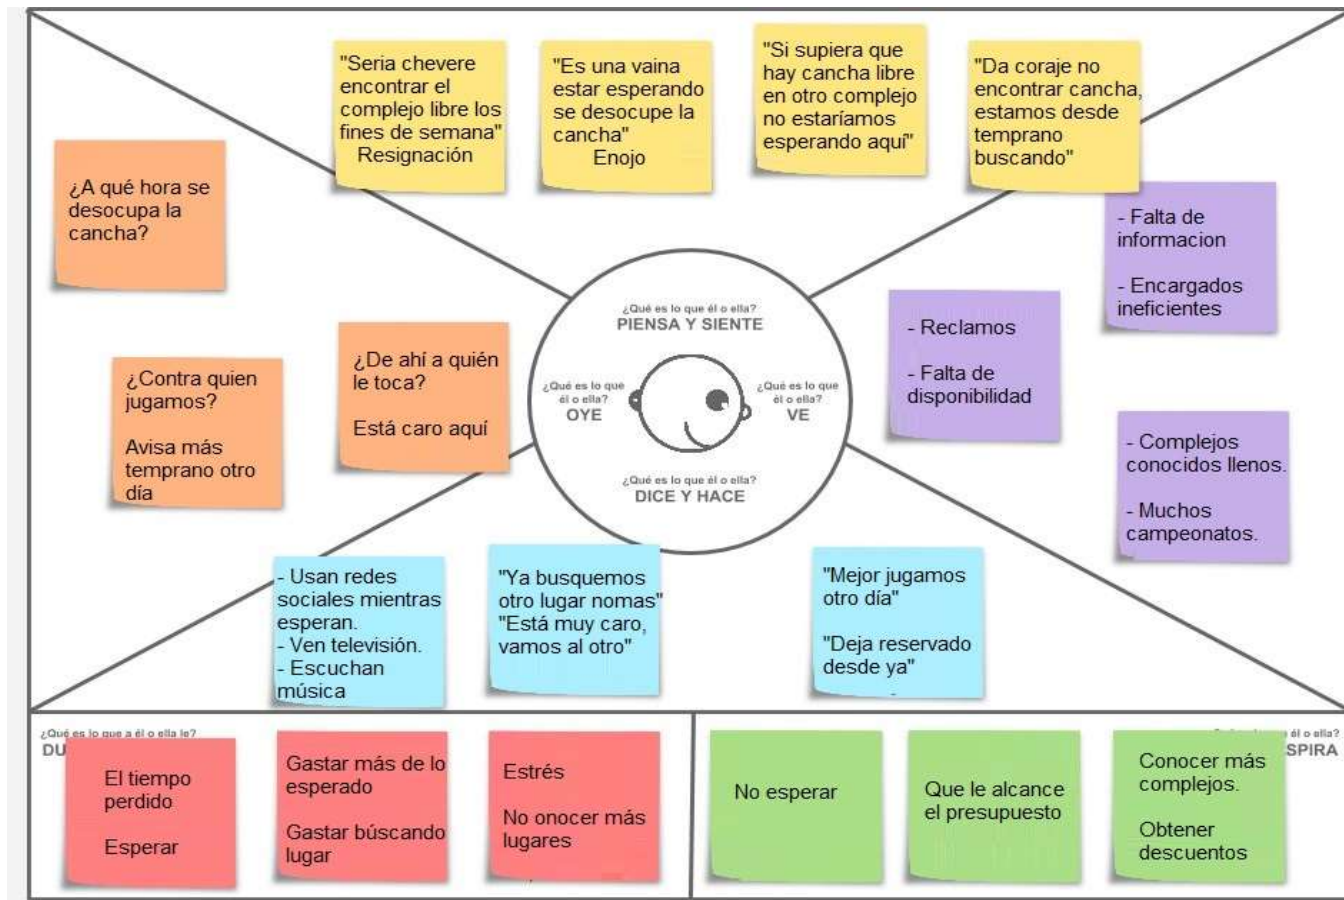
"Seria chevere encontrar el complejo libre los fines de semana"
Resignación

"Es una vaina estar esperando se desocupe la cancha"
Enojo

"Si supiera que hay cancha libre en otro complejo no estaríamos esperando aquí"

"Da coraje no encontrar cancha, estamos desde temprano buscando"

¿A qué hora se desocupa la cancha?

- Falta de informacion

- Encargados ineficientes

¿Qué es lo que él o ella?
PIENSA Y SIENTE

¿Qué es lo que él o ella?
OYE

¿Qué es lo que él o ella?
VE

¿Qué es lo que él o ella?
DICE Y HACE

¿Contra quien jugamos?

Avisa más temprano otro día

¿De ahí a quién le toca?

Está caro aquí

- Reclamos

- Falta de disponibilidad

- Complejos conocidos llenos.

- Muchos campeonatos.

- Usan redes sociales mientras esperan.
- Ven televisión.
- Escuchan música

"Ya busquemos otro lugar nomas"
"Está muy caro, vamos al otro"

"Mejor jugamos otro día"

"Deja reservado desde ya"

¿Qué es lo que a él o ella le?
DU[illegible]

El tiempo perdido

Esperar

Gastar más de lo esperado

Gastar búscando lugar

Estrés

No onocer más lugares

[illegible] él o ella?
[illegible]SPIRA

No esperar

Que le alcance el presupuesto

Conocer más complejos.

Obtener descuentos